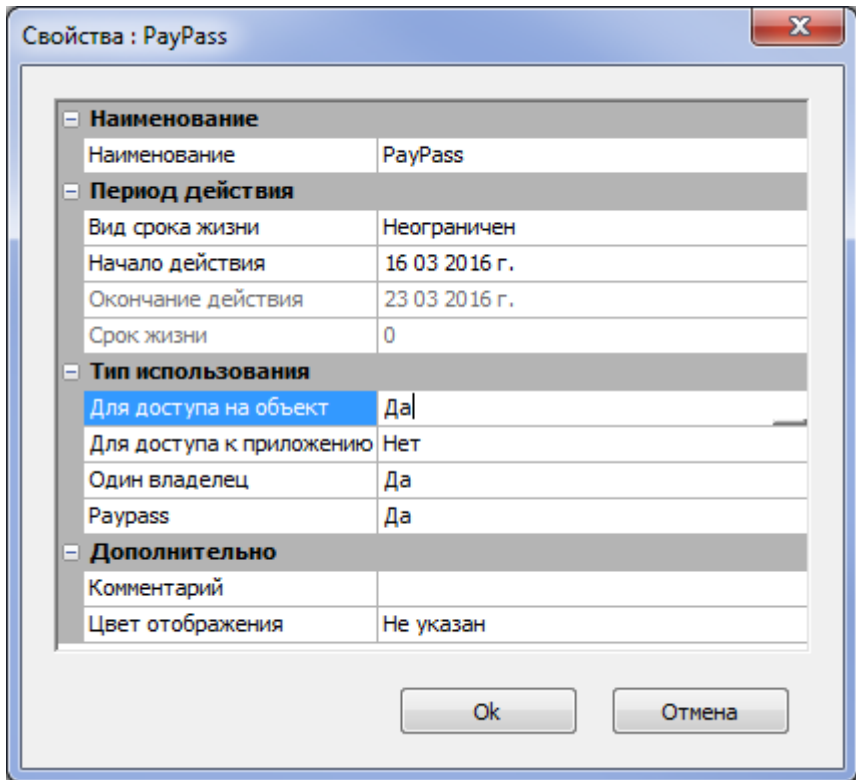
Свойства : PayPass

| | |
|---|---|
| **Наименование** | |
| Наименование | PayPass |
| **Период действия** | |
| Вид срока жизни | Неограничен |
| Начало действия | 16 03 2016 г. |
| Окончание действия | 23 03 2016 г. |
| Срок жизни | 0 |
| **Тип использования** | |
| Для доступа на объект | Да |
| Для доступа к приложению | Нет |
| Один владелец | Да |
| Paypass | Да |
| **Дополнительно** | |
| Комментарий | |
| Цвет отображения | Не указан |

Ok

Отмена